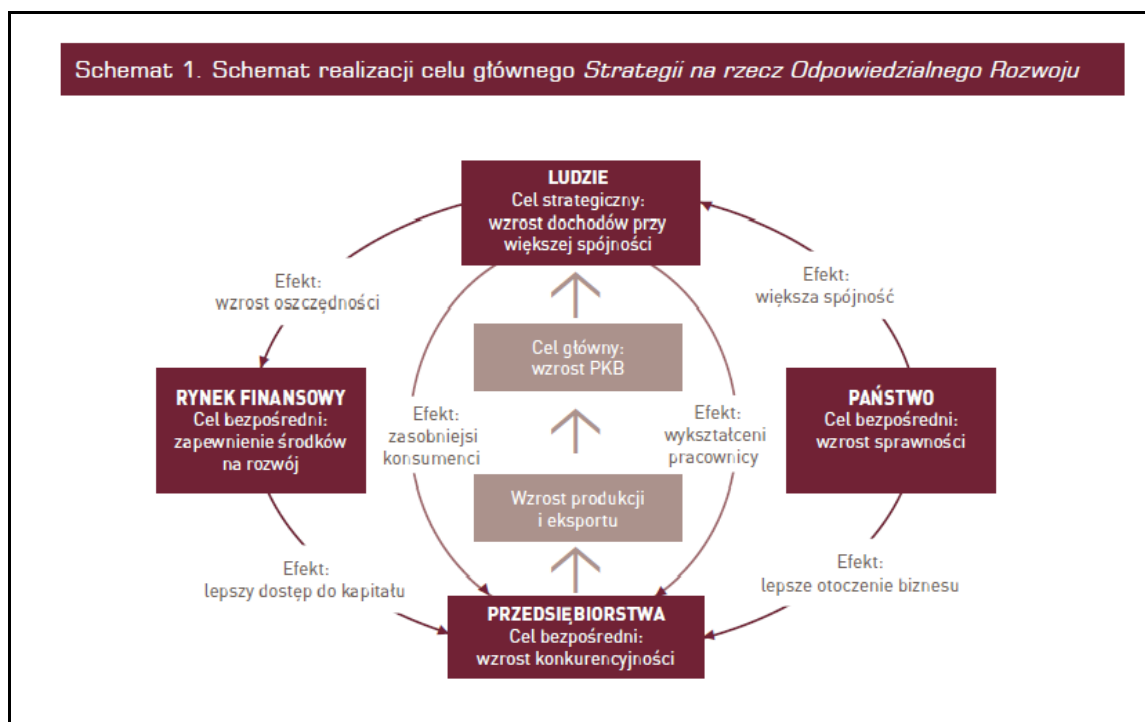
Schemat 1. Schemat realizacji celu głównego *Strategii na rzecz Odpowiedzialnego Rozwoju*

LUDZIE
Cel strategiczny:
wzrost dochodów przy większej spójności

Efekt:
wzrost oszczędności

Efekt:
większa spójność

Cel główny:
wzrost PKB

RYNEK FINANSOWY
Cel bezpośredni:
zapewnienie środków na rozwój

Efekt:
zasobniejsi konsumenci

Efekt:
wykształceni pracownicy

PAŃSTWO
Cel bezpośredni:
wzrost sprawności

Wzrost produkcji i eksportu

Efekt:
lepszy dostęp do kapitału

Efekt:
lepsze otoczenie biznesu

PRZEDSIĘBIORSTWA
Cel bezpośredni:
wzrost konkurencyjności